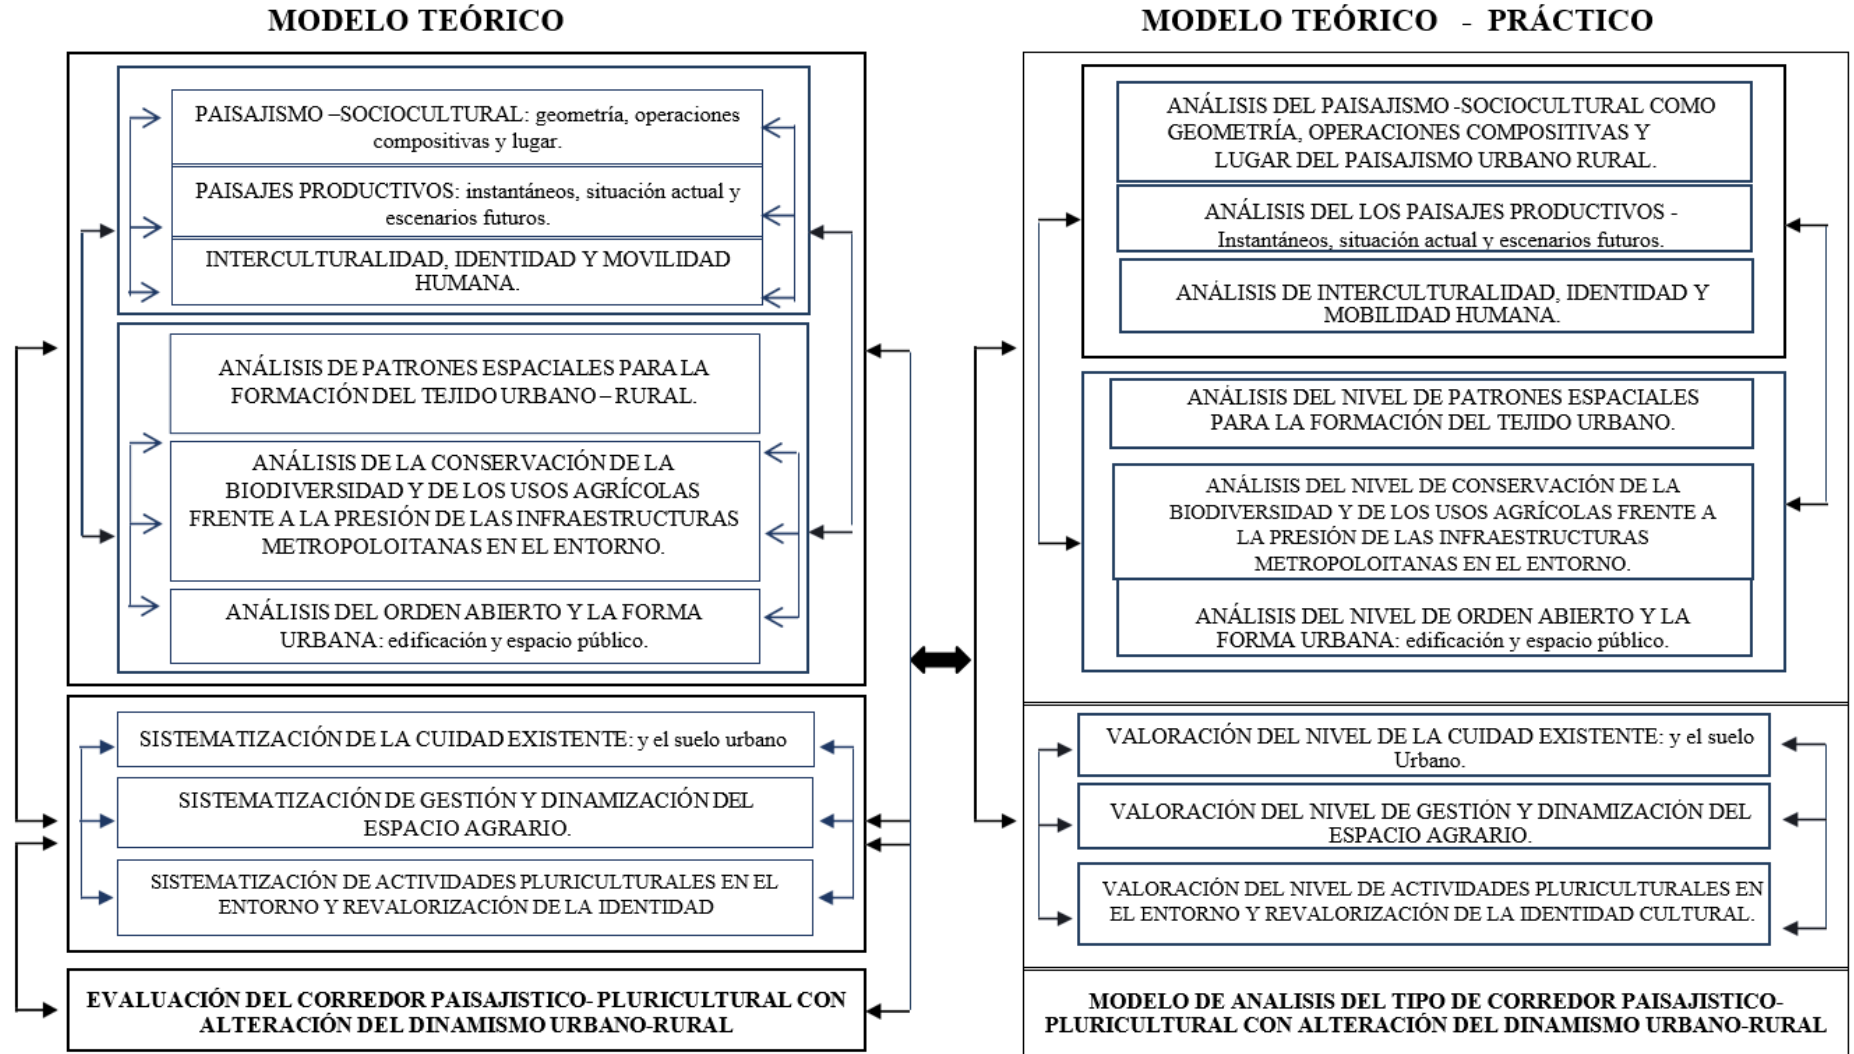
MODELO TEÓRICO

PAISAJISMO –SOCIOCULTURAL: geometría, operaciones compositivas y lugar.

PAISAJES PRODUCTIVOS: instantáneos, situación actual y escenarios futuros.

INTERCULTURALIDAD, IDENTIDAD Y MOVILIDAD HUMANA.

ANÁLISIS DE PATRONES ESPACIALES PARA LA FORMACIÓN DEL TEJIDO URBANO – RURAL.

ANÁLISIS DE LA CONSERVACIÓN DE LA BIODIVERSIDAD Y DE LOS USOS AGRÍCOLAS FRENTE A LA PRESIÓN DE LAS INFRAESTRUCTURAS METROPOLOITANAS EN EL ENTORNO.

ANÁLISIS DEL ORDEN ABIERTO Y LA FORMA URBANA: edificación y espacio público.

SISTEMATIZACIÓN DE LA CUIDAD EXISTENTE: y el suelo urbano

SISTEMATIZACIÓN DE GESTIÓN Y DINAMIZACIÓN DEL ESPACIO AGRARIO.

SISTEMATIZACIÓN DE ACTIVIDADES PLURICULTURALES EN EL ENTORNO Y REVALORIZACIÓN DE LA IDENTIDAD

EVALUACIÓN DEL CORREDOR PAISAJISTICO- PLURICULTURAL CON ALTERACIÓN DEL DINAMISMO URBANO-RURAL

MODELO TEÓRICO - PRÁCTICO

ANÁLISIS DEL PAISAJISMO -SOCIOCULTURAL COMO GEOMETRÍA, OPERACIONES COMPOSITIVAS Y LUGAR DEL PAISAJISMO URBANO RURAL.

ANÁLISIS DEL LOS PAISAJES PRODUCTIVOS - Instantáneos, situación actual y escenarios futuros.

ANÁLISIS DE INTERCULTURALIDAD, IDENTIDAD Y MOBILIDAD HUMANA.

ANÁLISIS DEL NIVEL DE PATRONES ESPACIALES PARA LA FORMACIÓN DEL TEJIDO URBANO.

ANÁLISIS DEL NIVEL DE CONSERVACIÓN DE LA BIODIVERSIDAD Y DE LOS USOS AGRÍCOLAS FRENTE A LA PRESIÓN DE LAS INFRAESTRUCTURAS METROPOLOITANAS EN EL ENTORNO.

ANÁLISIS DEL NIVEL DE ORDEN ABIERTO Y LA FORMA URBANA: edificación y espacio público.

VALORACIÓN DEL NIVEL DE LA CUIDAD EXISTENTE: y el suelo Urbano.

VALORACIÓN DEL NIVEL DE GESTIÓN Y DINAMIZACIÓN DEL ESPACIO AGRARIO.

VALORACIÓN DEL NIVEL DE ACTIVIDADES PLURICULTURALES EN EL ENTORNO Y REVALORIZACIÓN DE LA IDENTIDAD CULTURAL.

MODELO DE ANALISIS DEL TIPO DE CORREDOR PAISAJISTICO- PLURICULTURAL CON ALTERACIÓN DEL DINAMISMO URBANO-RURAL